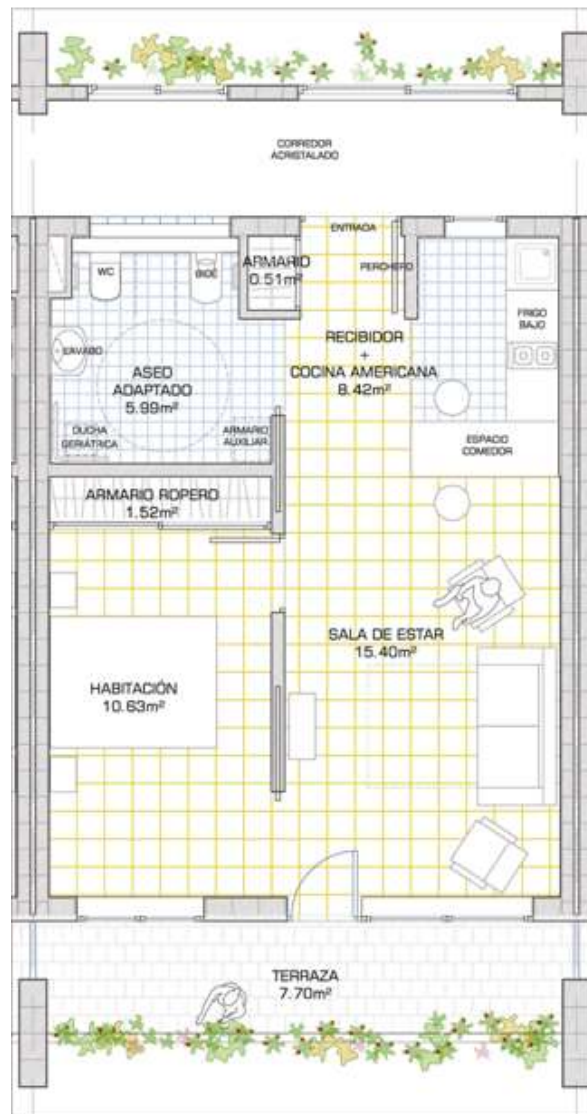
CORREDOR
ACRISTALADO

ENTRADA

WC

BIDE

ARMARIO
0.51m²

PERCHERO

FRIGO
BAJO

LAVABO

ASED
ADAPTADO
5.99m²

RECIBIDOR
+
COCINA AMERICANA
8.42m²

DUCHA
GERIÁTRICA

ARMARIO
AUXILIAR

ESPACIO
COMEDOR

ARMARIO ROPERO
1.52m²

SALA DE ESTAR
15.40m²

HABITACIÓN
10.63m²

TERRAZA
7.70m²